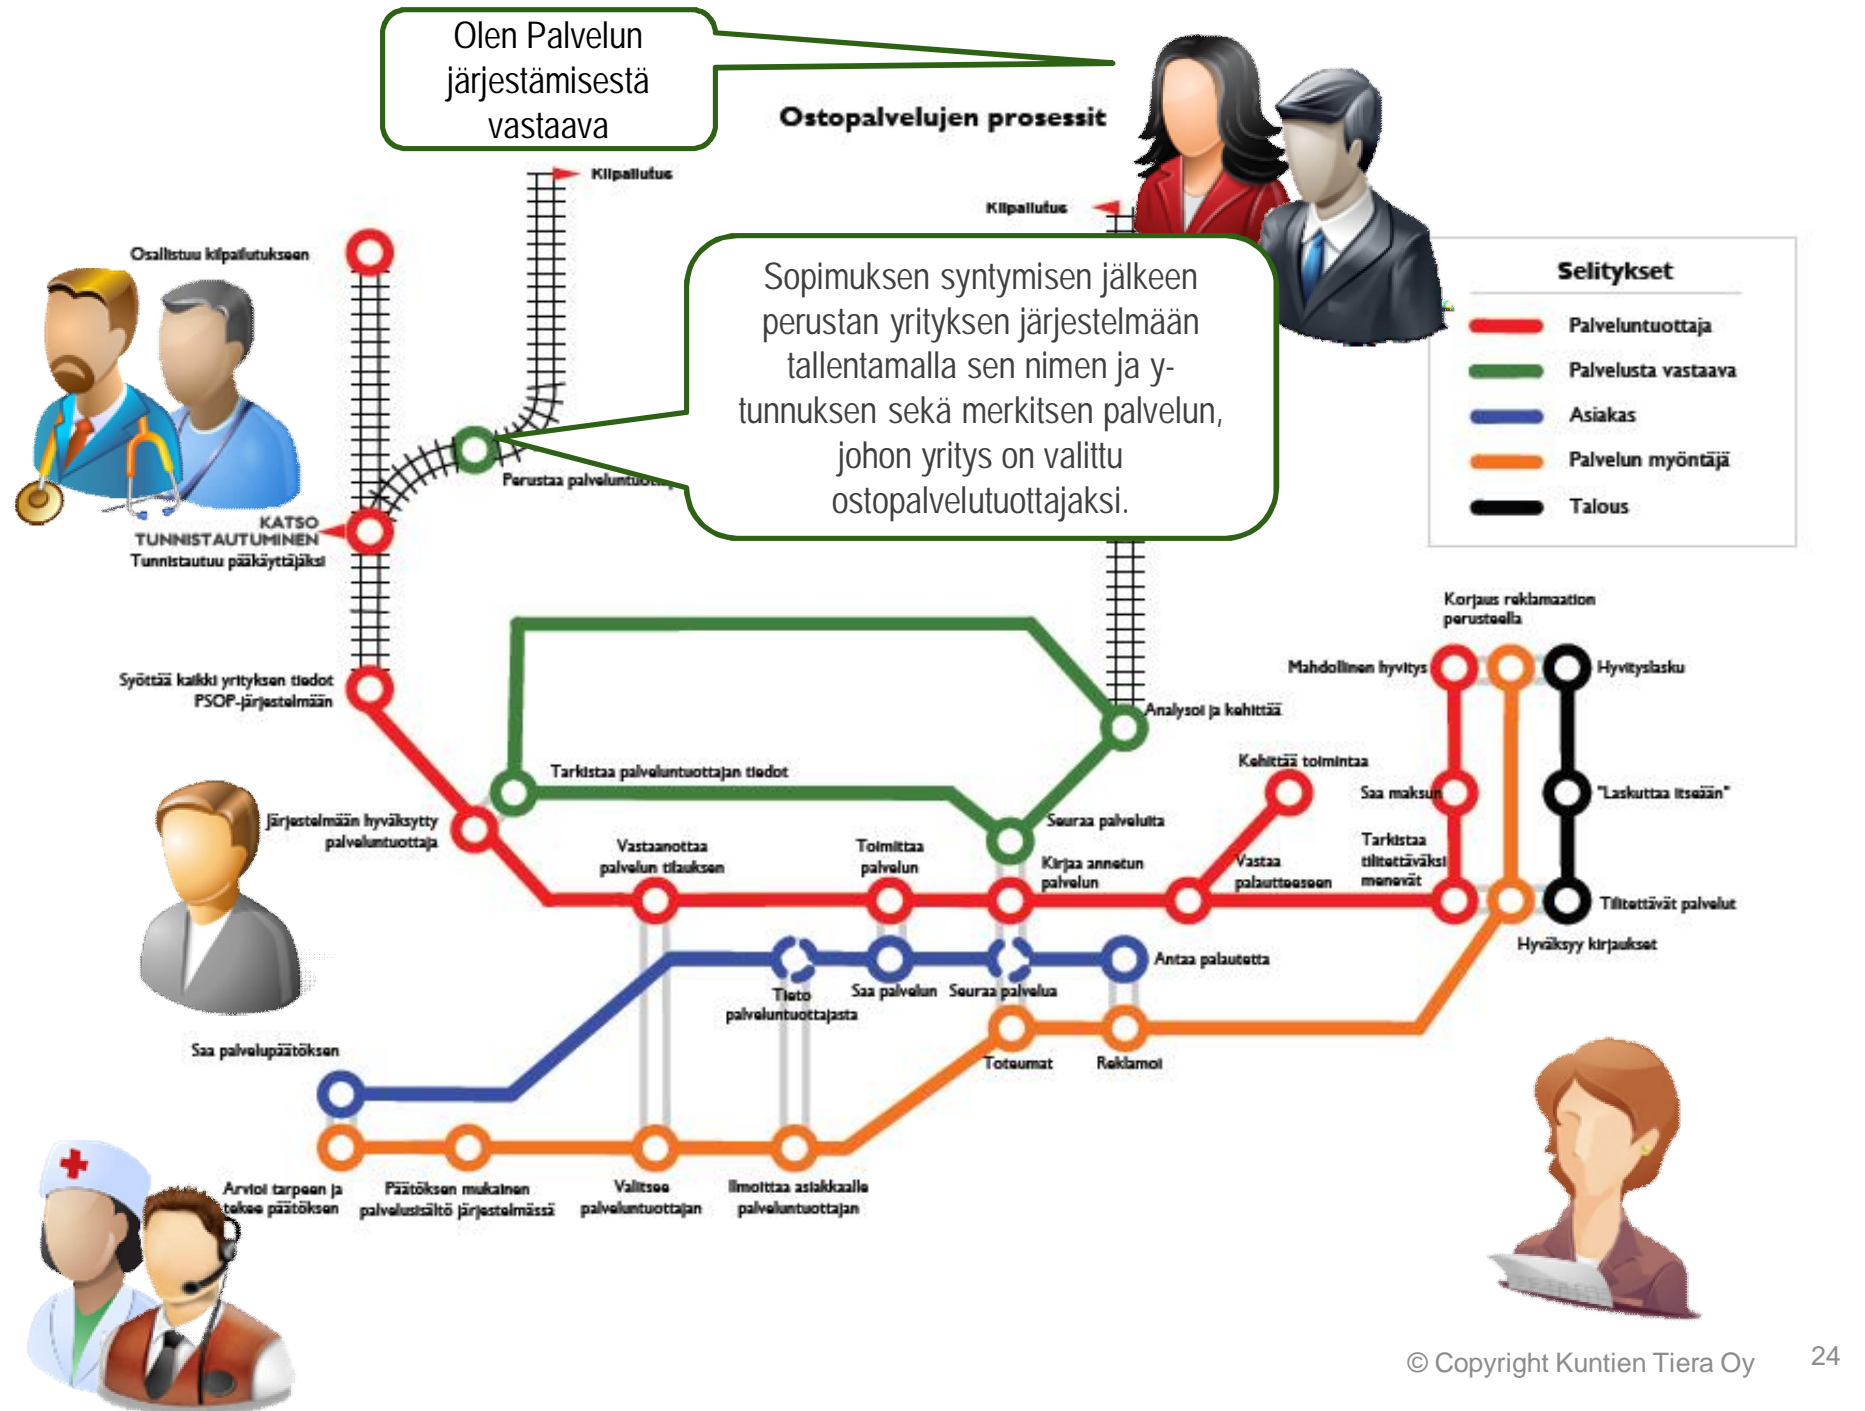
Olen Palvelun järjestämisestä vastaava

Ostopalvelujen prosessit

Kilpailutus

Kilpailutus

Osallistuu kilpailutukseen

Sopimuksen syntymisen jälkeen perustan yrityksen järjestelmään tallentamalla sen nimen ja y-tunnuksen sekä merkitsen palvelun, johon yritys on valittu ostopalvelutuottajaksi.

Selitykset

Palveluntuottaja

Palvelusta vastaava

Asiakas

Palvelun myöntäjä

Talous

Perustaa palveluntuo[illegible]

KATSO TUNNISTAUTUMINEN
Tunnistautuu pääkäyttäjäksi

Syöttää kaikki yrityksen tiedot PSOP-järjestelmään

Korjaus reklamaation perusteella

Mahdollinen hyvitys

Hyvityslasku

Analysoi ja kehittää

Tarkistaa palveluntuottajan tiedot

Kehittää toimintaa

Saa maksun

"Laskuttaa itseään"

Järjestelmään hyväksytty palveluntuottaja

Seuraa palveluita

Tarkistaa tilitettäväksi menevät

Vastaanottaa palvelun tilauksen

Toimittaa palvelun

Kirjaa annetun palvelun

Vastaa palautteeseen

Tilitettävät palvelut

Hyväksyy kirjaukset

Antaa palautetta

Tieto palveluntuottajasta

Saa palvelun

Seuraa palvelua

Saa palvelupäätöksen

Toteumat

Reklamoi

Arvioi tarpeen ja tekee päätöksen

Päätöksen mukainen palvelusisältö järjestelmässä

Valitsee palveluntuottajan

Ilmoittaa asiakkaalle palveluntuottajan

© Copyright Kuntien Tiera Oy

24